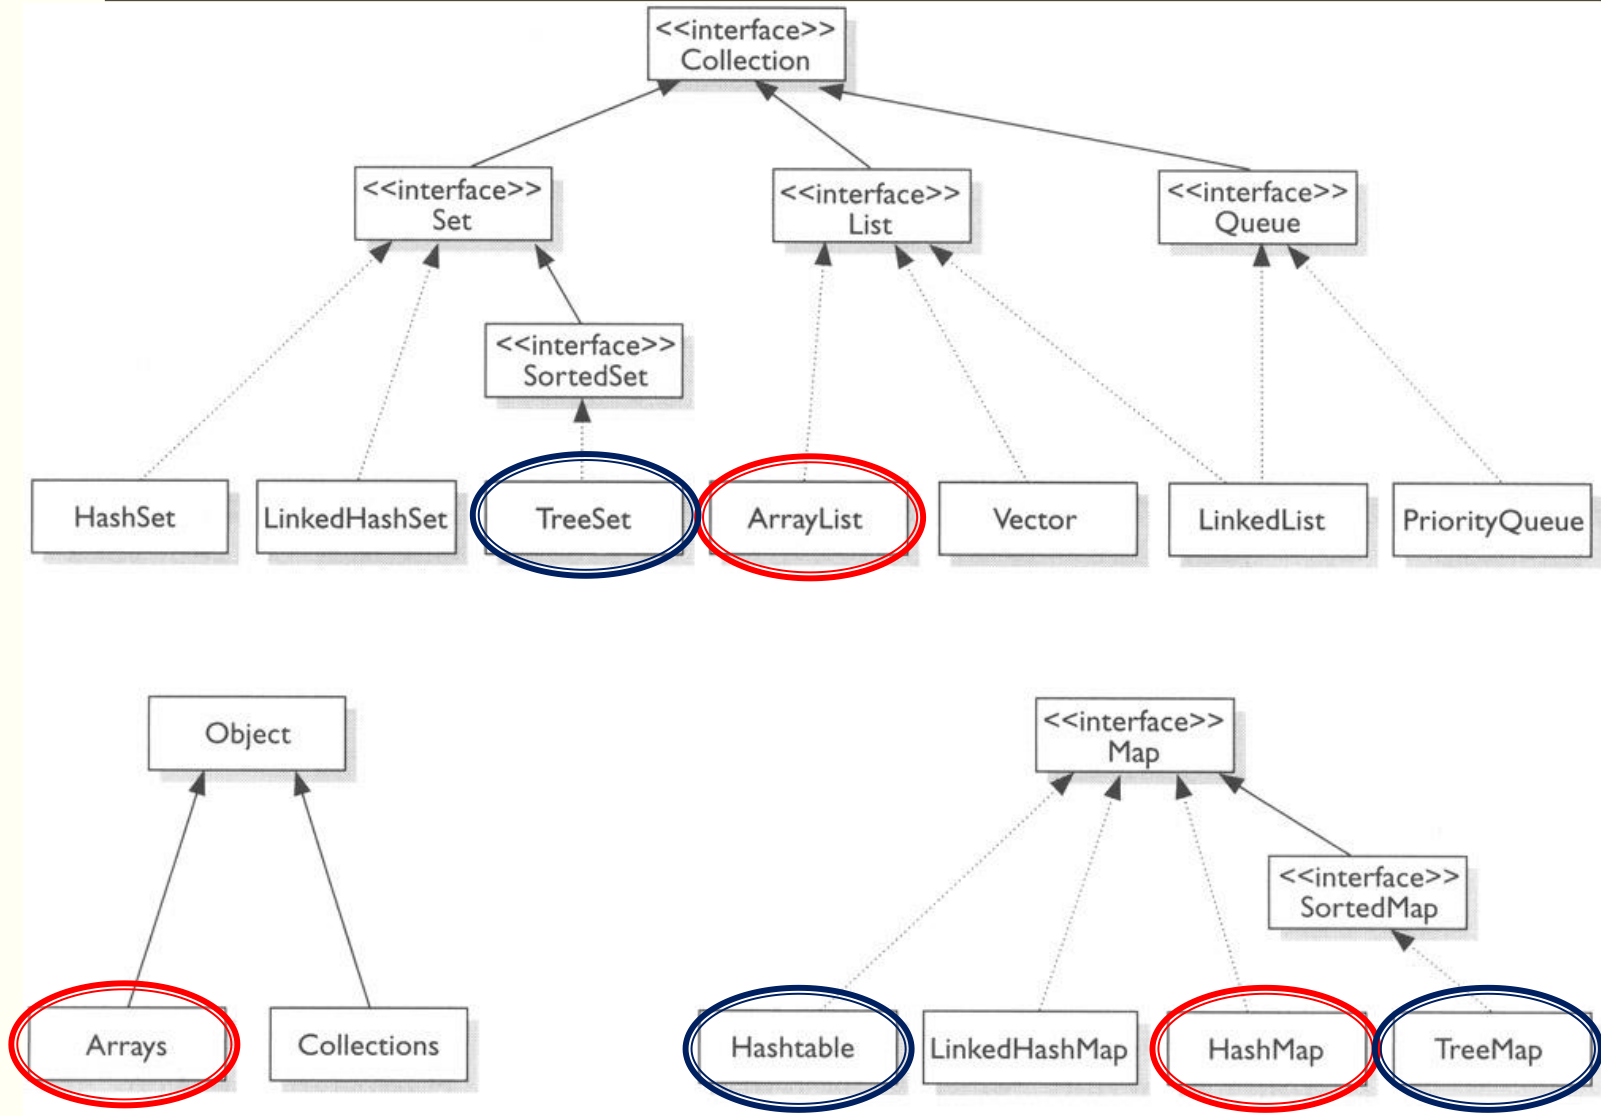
<<interface>>
Collection

<<interface>>
Set

<<interface>>
List

<<interface>>
Queue

<<interface>>
SortedSet

HashSet

LinkedHashSet

TreeSet

ArrayList

Vector

LinkedList

PriorityQueue

Object

<<interface>>
Map

<<interface>>
SortedMap

Arrays

Collections

Hashtable

LinkedHashMap

HashMap

TreeMap